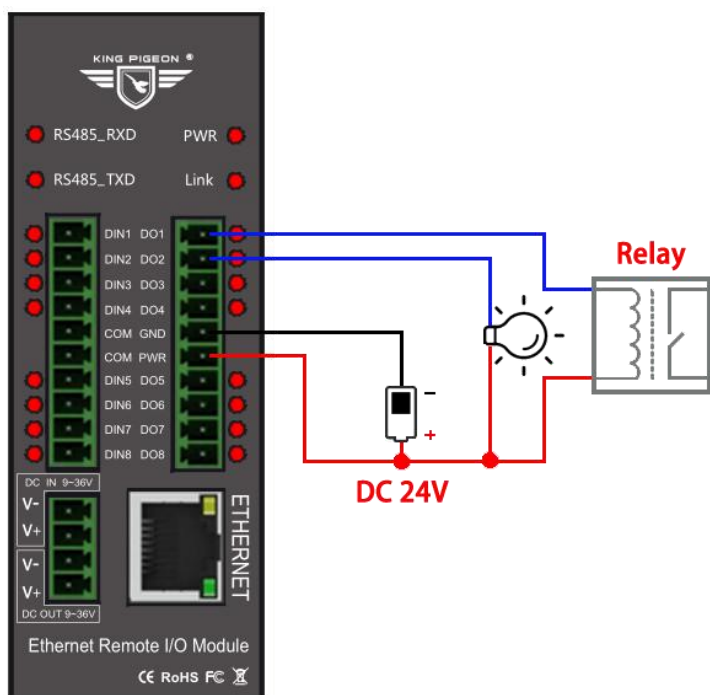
KING PIGEON ®

RS485_RXD
PWR
RS485_TXD
Link

DIN1 DO1
DIN2 DO2
DIN3 DO3
DIN4 DO4
COM GND
COM PWR
DIN5 DO5
DIN6 DO6
DIN7 DO7
DIN8 DO8

DC IN 9~36V
V-
V+
V-
V+
DC OUT 9~36V

ETHERNET

Ethernet Remote I/O Module
CE RoHS FC

Relay
-
+
DC 24V